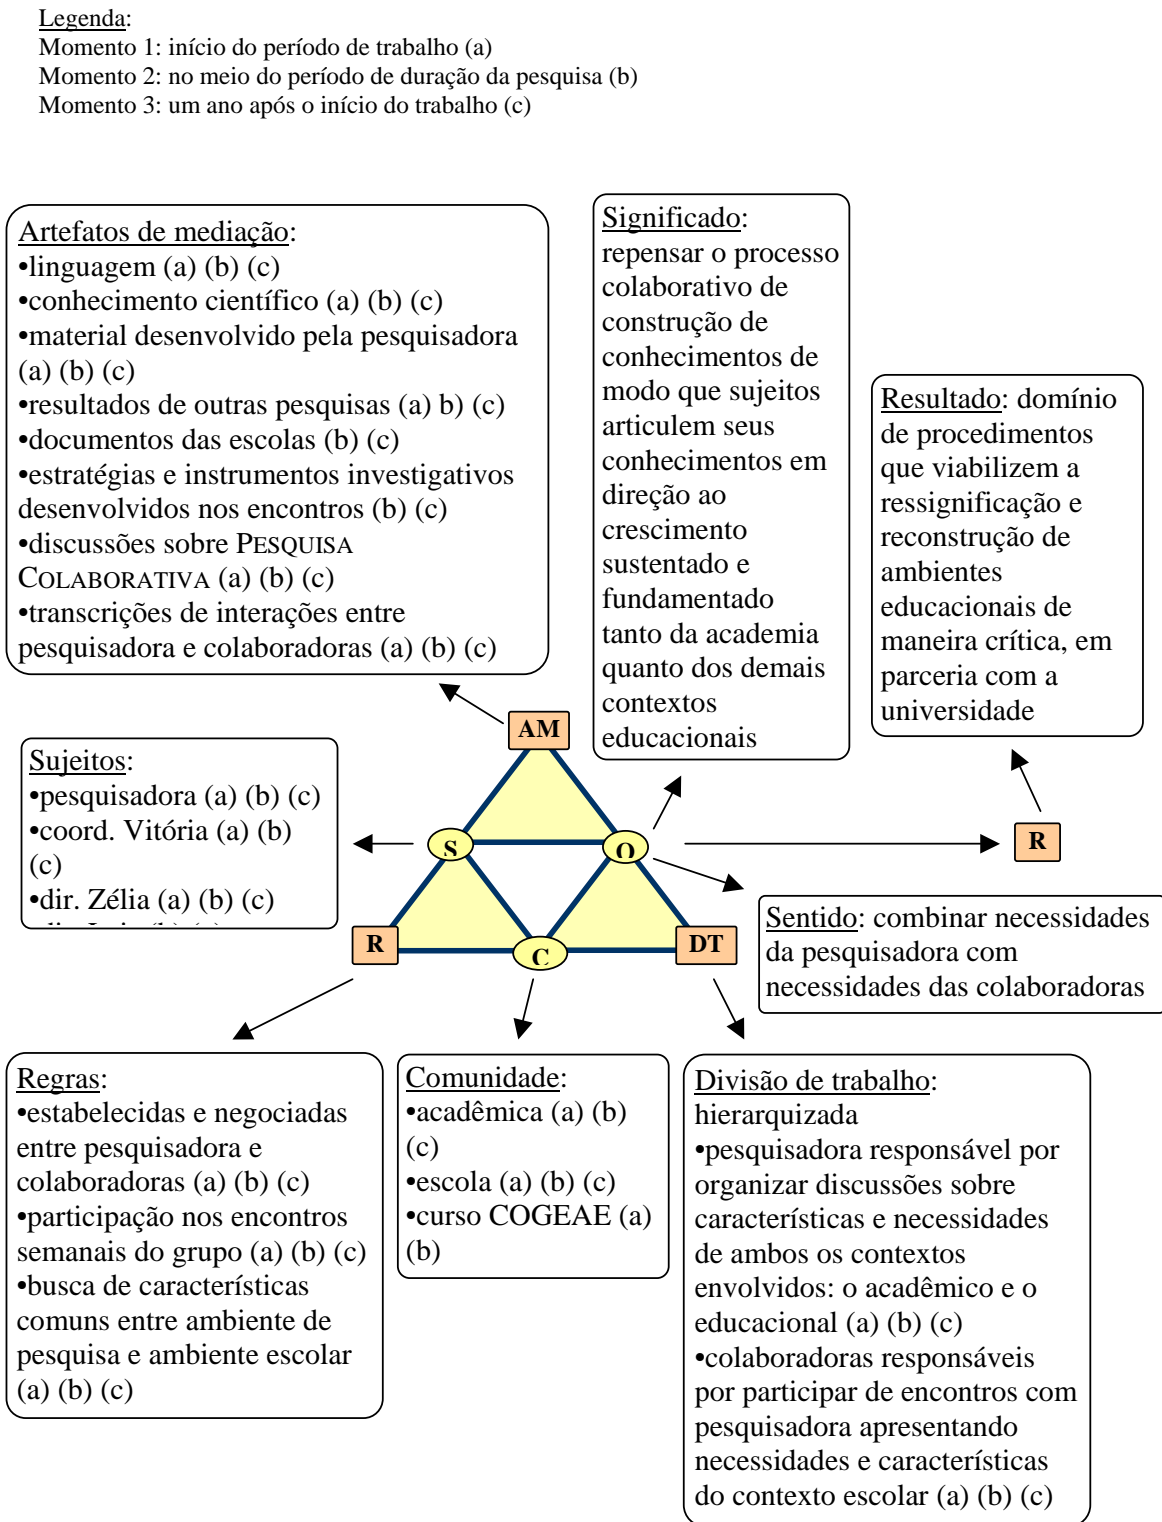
Legenda:
Momento 1: início do período de trabalho (a)
Momento 2: no meio do período de duração da pesquisa (b)
Momento 3: um ano após o início do trabalho (c)

Artefatos de mediação:
•linguagem (a) (b) (c)
•conhecimento científico (a) (b) (c)
•material desenvolvido pela pesquisadora (a) (b) (c)
•resultados de outras pesquisas (a) b) (c)
•documentos das escolas (b) (c)
•estratégias e instrumentos investigativos desenvolvidos nos encontros (b) (c)
•discussões sobre PESQUISA COLABORATIVA (a) (b) (c)
•transcrições de interações entre pesquisadora e colaboradoras (a) (b) (c)

Significado: repensar o processo colaborativo de construção de conhecimentos de modo que sujeitos articulem seus conhecimentos em direção ao crescimento sustentado e fundamentado tanto da academia quanto dos demais contextos educacionais

Resultado: domínio de procedimentos que viabilizem a ressignificação e reconstrução de ambientes educacionais de maneira crítica, em parceria com a universidade

Sujeitos:
•pesquisadora (a) (b) (c)
•coord. Vitória (a) (b) (c)
•dir. Zélia (a) (b) (c)
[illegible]

AM
S
O
R
C
DT
R

Sentido: combinar necessidades da pesquisadora com necessidades das colaboradoras

Regras:
•estabelecidas e negociadas entre pesquisadora e colaboradoras (a) (b) (c)
•participação nos encontros semanais do grupo (a) (b) (c)
•busca de características comuns entre ambiente de pesquisa e ambiente escolar (a) (b) (c)

Comunidade:
•acadêmica (a) (b) (c)
•escola (a) (b) (c)
•curso COGEAE (a) (b)

Divisão de trabalho: hierarquizada
•pesquisadora responsável por organizar discussões sobre características e necessidades de ambos os contextos envolvidos: o acadêmico e o educacional (a) (b) (c)
•colaboradoras responsáveis por participar de encontros com pesquisadora apresentando necessidades e características do contexto escolar (a) (b) (c)